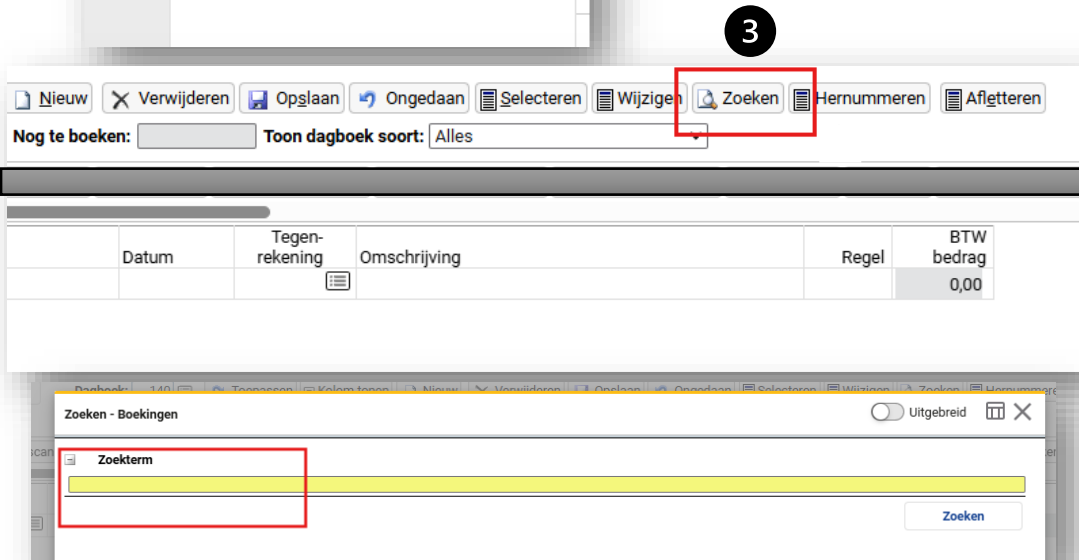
3

Nieuw | Verwijderen | Opslaan | Ongedaan | Selecteren | Wijzigen | Zoeken | Hernummeren | Afletteren

Nog te boeken: Toon dagboek soort: Alles

| | Datum | Tegenrekening | Omschrijving | Regel | BTW bedrag |
|---|---|---|---|---|---|
| | | | | | 0,00 |

Dagboek: 140 Toepassen Kolom tonen Nieuw Verwijderen Opslaan Ongedaan Selecteren Wijzigen Zoeken Hernummeren

Zoeken - Boekingen

Uitgebreid

Zoekterm

Zoeken